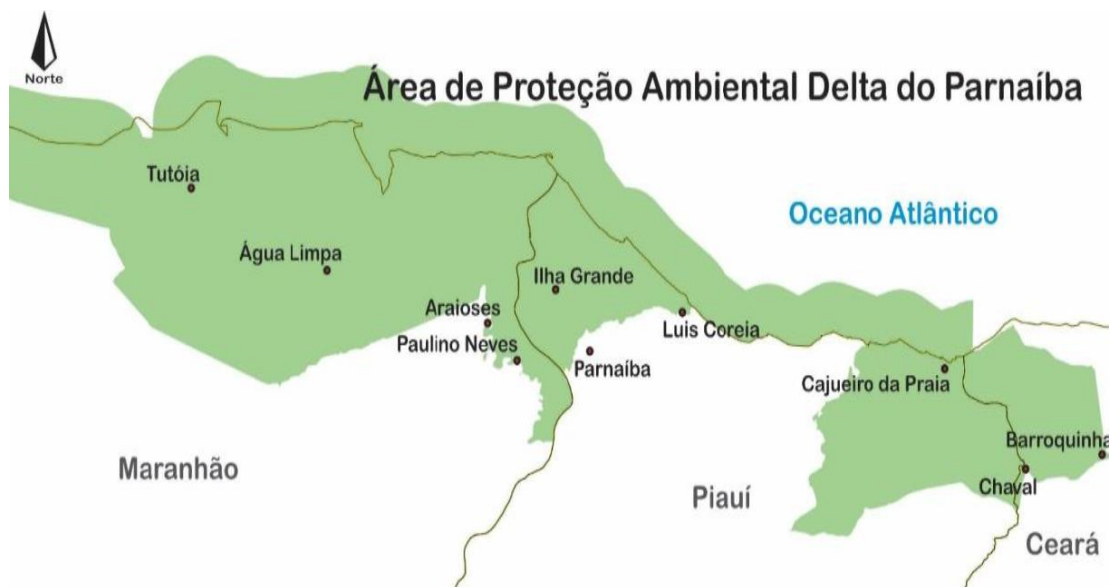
Norte

Área de Proteção Ambiental Delta do Parnaíba

Oceano Atlântico

Tutóia

Água Limpa

Ilha Grande

Araioses

Paulino Neves

Parnaíba

Luis Coreia

Cajueiro da Praia

Barroquinha

Chaval

Maranhão

Piauí

Ceará